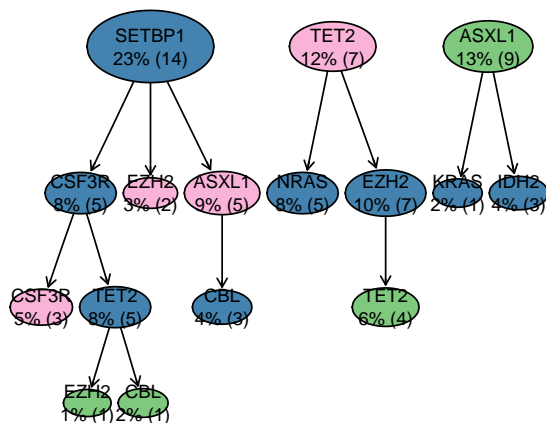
SETBP1
23% (14)

TET2
12% (7)

ASXL1
13% (9)

CSF3R
8% (5)

EZH2
3% (2)

ASXL1
9% (5)

NRAS
8% (5)

EZH2
10% (7)

KRAS
2% (1)

IDH2
4% (3)

CSF3R
5% (3)

TET2
8% (5)

CBL
4% (3)

TET2
6% (4)

EZH2
1% (1)

CBL
2% (1)